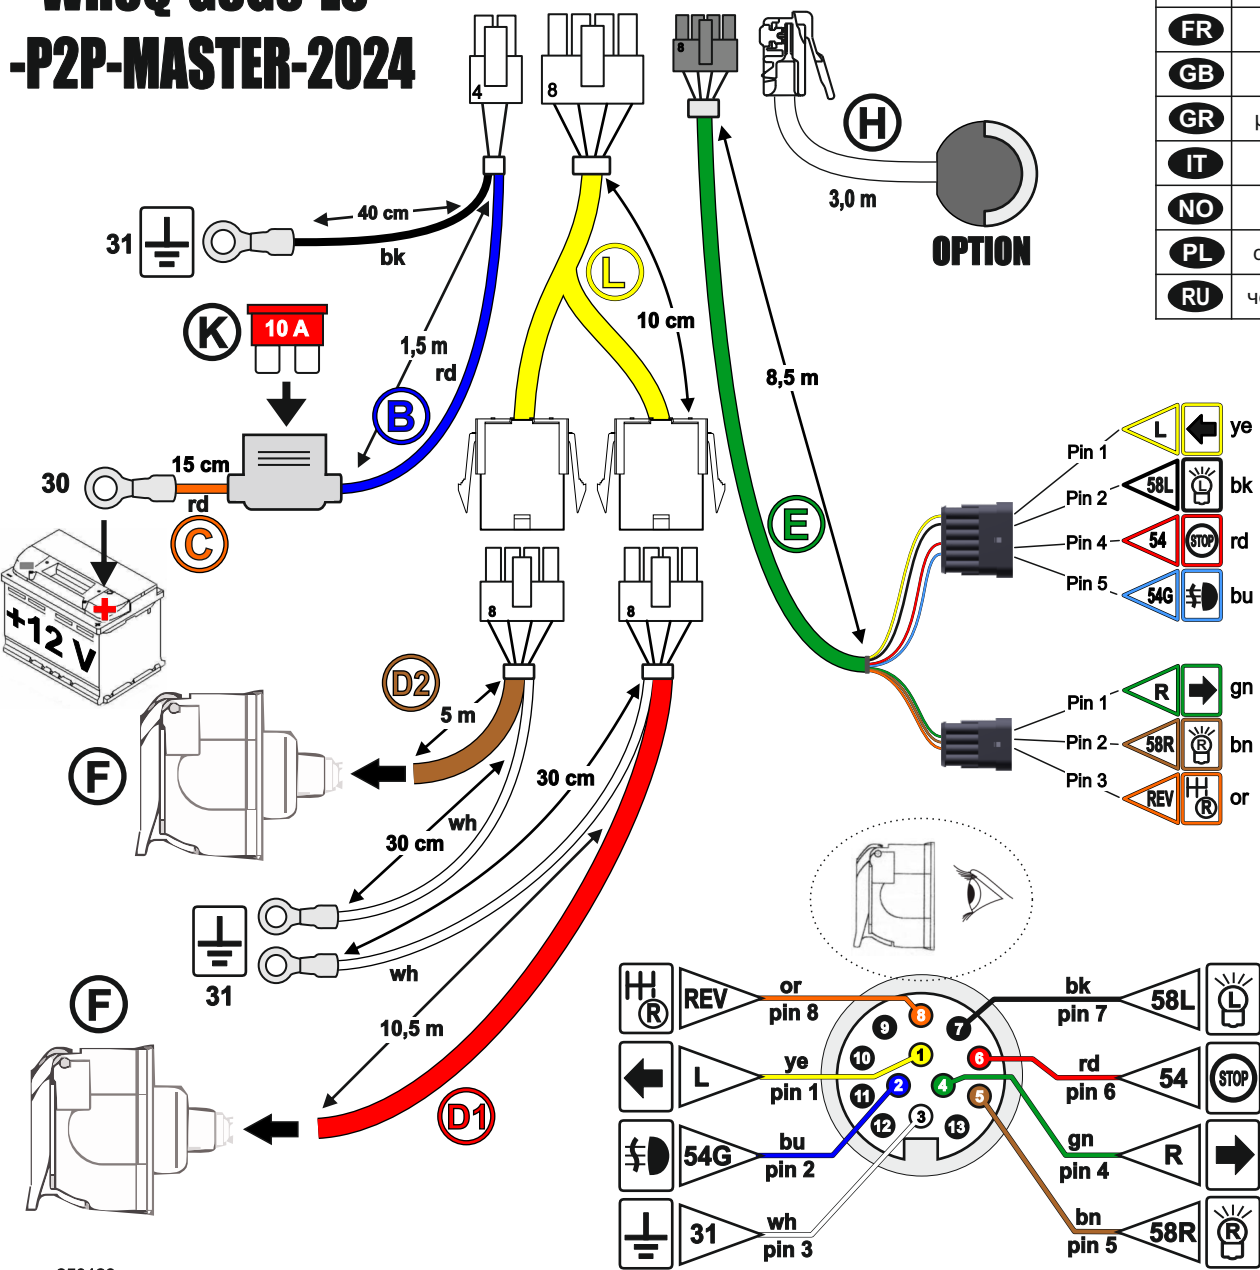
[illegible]
-P2P-MASTER-2024

| FR |
| GB |
| GR |
| IT |
| NO |
| PL |
| RU |

4
8
8
H
3,0 m
OPTION
31
40 cm
bk
K
10 A
1,5 m
rd
B
L
10 cm
8,5 m
30
15 cm
rd
C
+12 V
E
Pin 1
L
ye
Pin 2
58L
bk
Pin 4
54
STOP
rd
Pin 5
54G
bu
8
8
D2
5 m
F
30 cm
wh
30 cm
31
wh
10,5 m
D1
F
Pin 1
R
gn
Pin 2
58R
bn
Pin 3
REV
or
REV
or
pin 8
8
9
bk
pin 7
7
58L
L
ye
pin 1
10
1
6
rd
pin 6
54
STOP
2
11
4
5
54G
bu
pin 2
12
3
13
gn
pin 4
R
31
wh
pin 3
bn
pin 5
58R